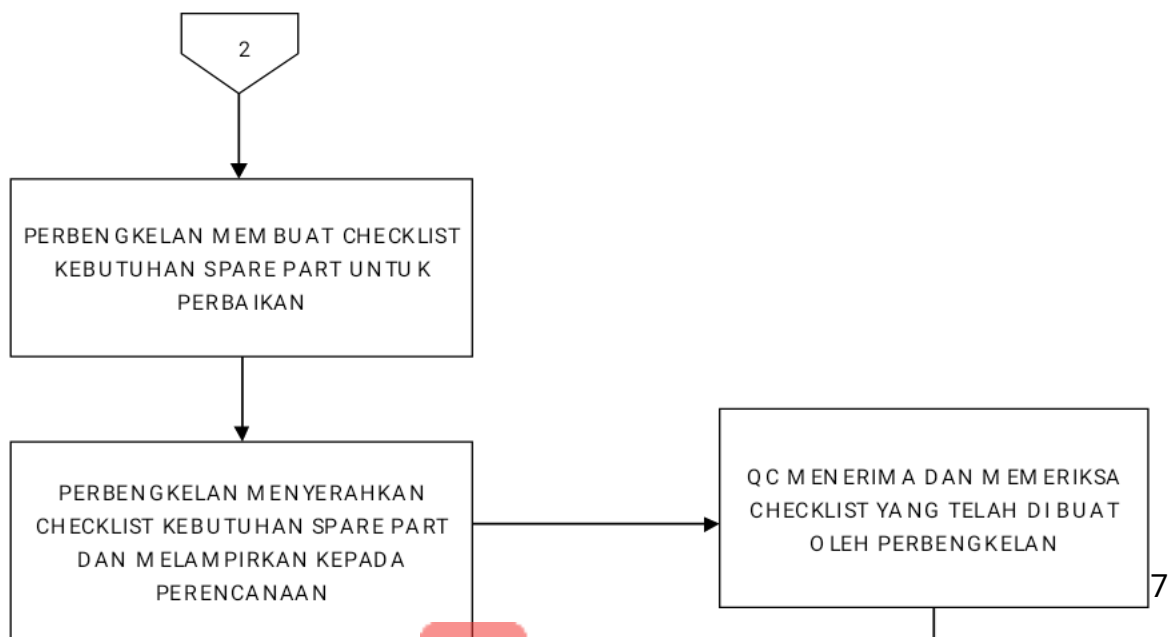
2

PERBENGKELAN MEMBUAT CHECKLIST KEBUTUHAN SPARE PART UNTUK PERBAIKAN

PERBENGKELAN MENYERAHKAN CHECKLIST KEBUTUHAN SPARE PART DAN MELAMPIRKAN KEPADA PERENCANAAN

QC MENERIMA DAN MEMERIKSA CHECKLIST YANG TELAH DIBUAT OLEH PERBENGKELAN

7